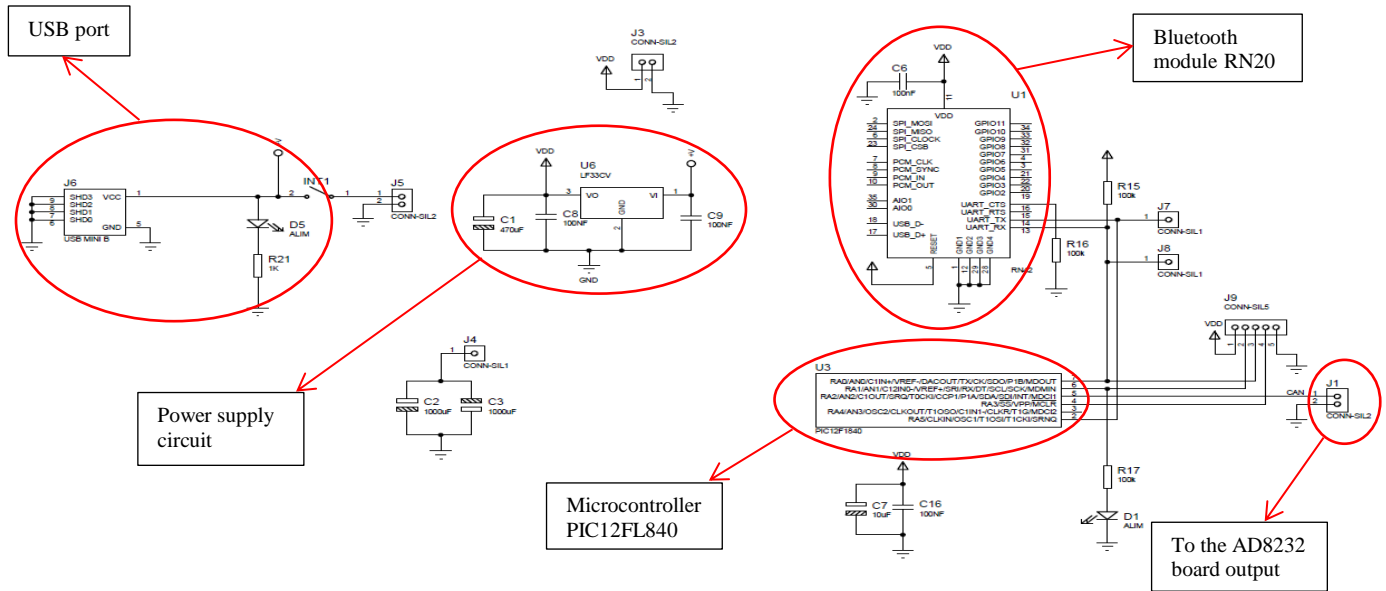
USB port

J6
SHD3
SHD2
SHD1
SHD0
VCC
GND
USB MINI B
9
8
7
6
1
5
D5
ALIM
R21
1K
INT1
2
1
J5
CONN-SIL2

VDD
U6
LF33CV
VO
VI
GND
3
1
2
C1
470uF
C8
100NF
C9
100NF
GND

J3
CONN-SIL2
VDD

J4
CONN-SIL1
C2
1000uF
C3
1000uF

Power supply circuit

VDD
C6
100nF
U1
VDD
SPI_MOSI
SPI_MISO
SPI_CLOCK
SPI_CSB
PCM_CLK
PCM_SYNC
PCM_IN
PCM_OUT
AIO1
AIO0
USB_D-
USB_D+
RESET
GND1
GND2
GND3
GND4
GPIO11
GPIO10
GPIO9
GPIO8
GPIO7
GPIO6
GPIO5
GPIO4
GPIO3
GPIO2
UART_CTS
UART_RTS
UART_TX
UART_RX
RN42

Bluetooth module RN20

R15
100k
R16
100k
J7
CONN-SIL1
J8
CONN-SIL1
J9
CONN-SIL5
VDD

U3
RA0/AN0/C1IN+/VREF-/DACOUT/TX/CK/SDO/P1B/MDOUT
RA1/AN1/C12IN0-/VREF+/SR/RX/DT/SCL/SCK/MDMIN
RA2/AN2/C1OUT/SRQ/T0CKI/CCP1/P1A/SDA/SDI/INT/MDCI1
RA3/SS/VPP/MCLR
RA4/AN3/OSC2/CLKOUT/T1OSO/C1IN1-/CLKR/T1G/MDCI2
RA5/CLKIN/OSC1/T1OSI/T1CKI/SRNQ
PIC12F1840

CAN
J1
CONN-SIL2

R17
100k
D1
ALIM

VDD
C7
10uF
C16
100NF

Microcontroller PIC12FL840

To the AD8232 board output